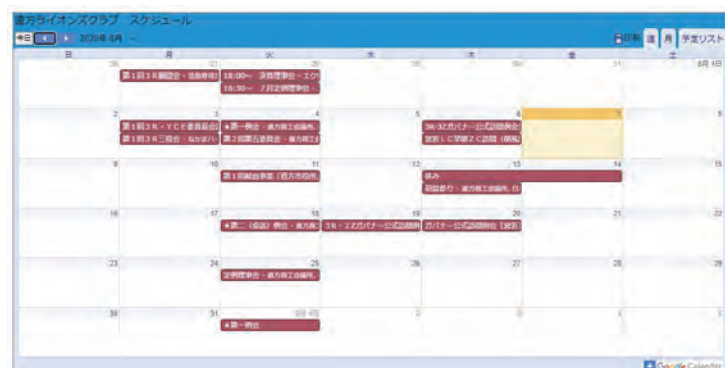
直方ライオンズクラブ スケジュール

今日 ◀ ▶ 2020年 8月 ▾

印刷 週 月 予定リスト

| 日 | 月 | 火 | 水 | 木 | 金 | 土 |
|---|---|---|---|---|---|---|
| 26 | 27 第1回3R翻訳会・直方商工会 | 28 18:00～ 決算理事会・エク 18:30～ 7月定例理事会・ | 29 | 30 | 31 | 8月 1日 |
| 2 | 3 第1回3R・YCE委員会 第1回3R三役会・なかま | 4 ●第一例会・直方商工会議所 第2回第五委員会・直方商工 | 5 | 6 3R-3ZガバナーL公式訪問例会 宮若LC早朝ZC訪問（誘致） | 7 | 8 |
| 9 | 10 | 11 第1回総会準備「直方市役所」 | 12 | 13 休み 初盆参り・直方商工会議所 | 14 | 15 |
| 16 | 17 | 18 ●第二（役員）例会・直方商 | 19 3R・2Zガバナー公式訪問例会 | 20 ガバナー公式訪問例会（直方） | 21 | 22 |
| 23 | 24 | 25 定例理事会・直方商工会議所 | 26 | 27 | 28 | 29 |
| 30 | 31 ●第一例会 | 9月 1日 | 2 | 3 | 4 | 5 |

Google Calendar